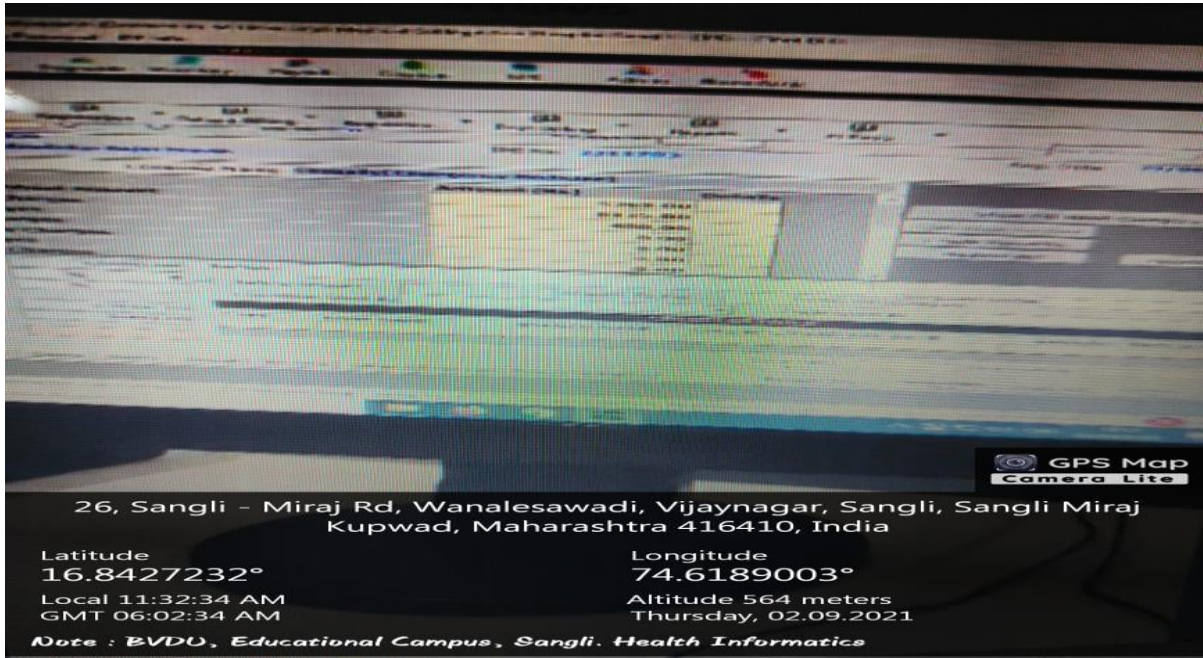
GPS Map
Camera Lite

26, Sangli - Miraj Rd, Wanalesawadi, Vijaynagar, Sangli, Sangli Miraj Kupwad, Maharashtra 416410, India

Latitude
16.8427232°
Local 11:32:34 AM
GMT 06:02:34 AM

Longitude
74.6189003°
Altitude 564 meters
Thursday, 02.09.2021

Note : BVDU, Educational Campus, Sangli. Health Informatics